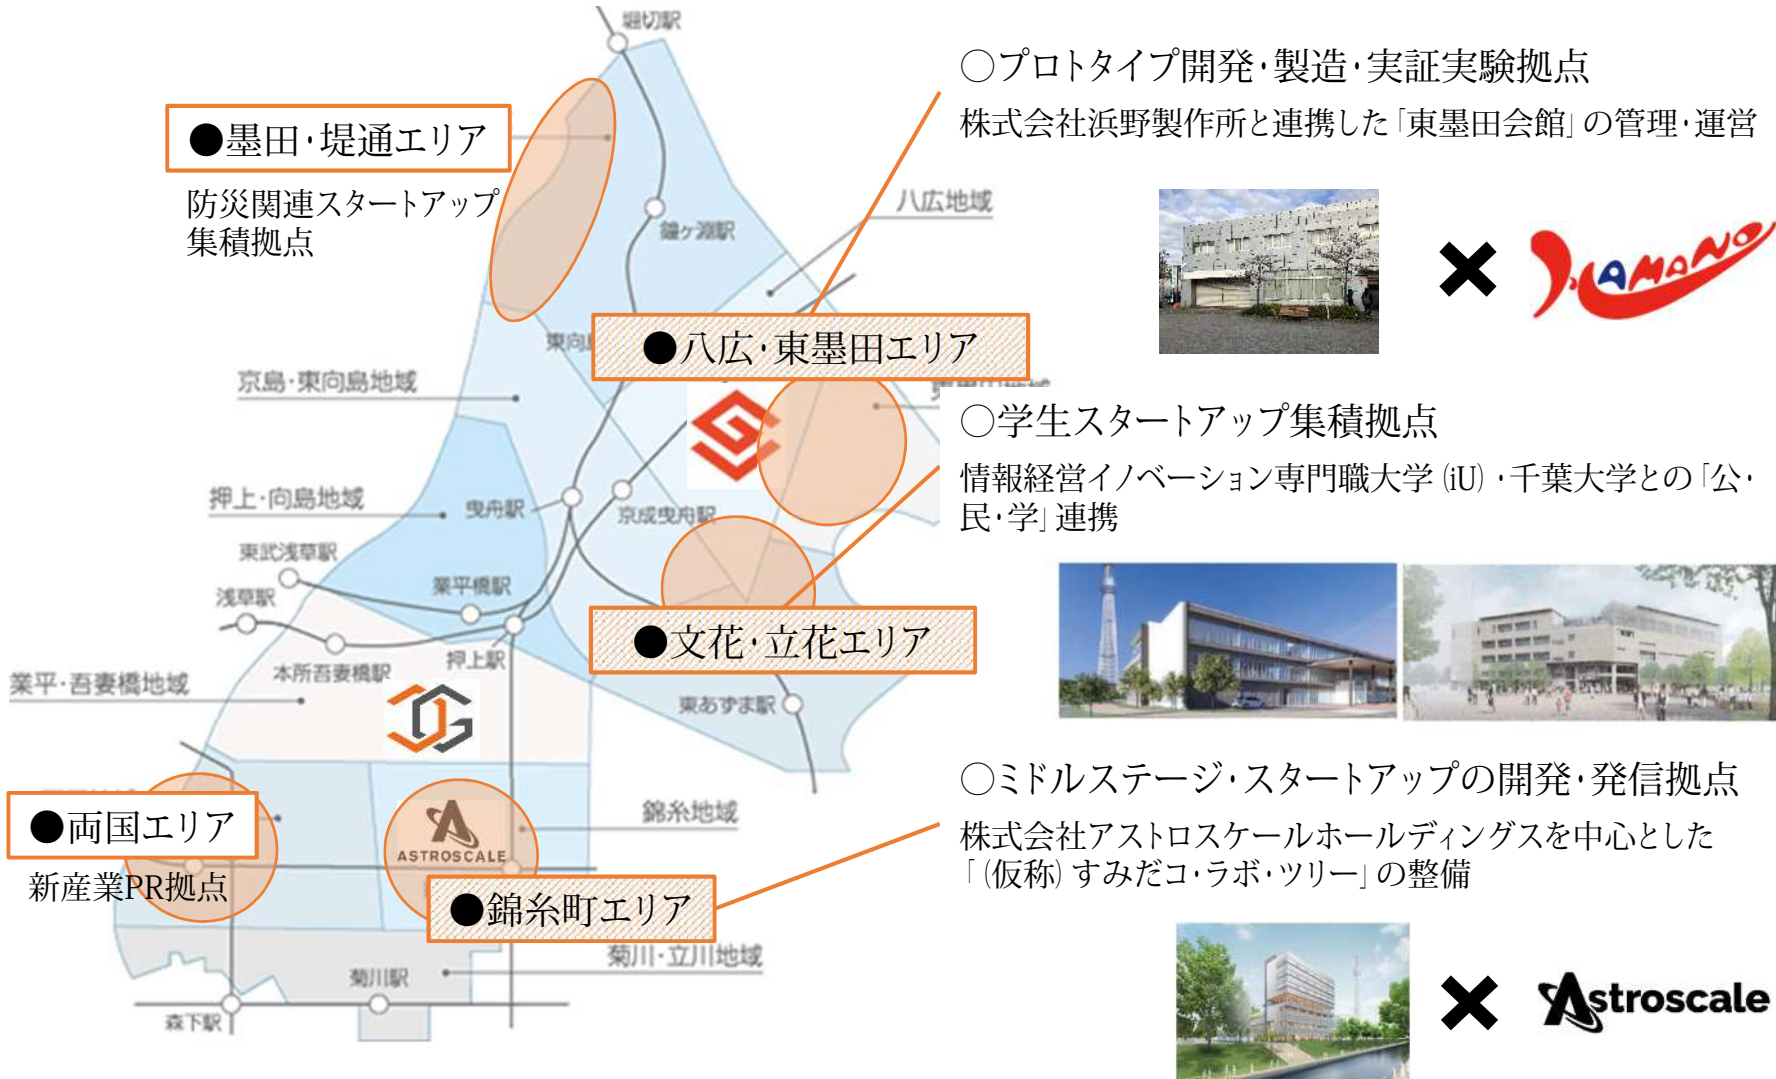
堀切駅

●墨田·堤通エリア

防災関連スタートアップ集積拠点

鐘ヶ淵駅

八広地域

東向

●八広·東墨田エリア

京島·東向島地域

押上·向島地域

曳舟駅

京成曳舟駅

東武浅草駅

浅草駅

業平橋駅

押上駅

●文花·立花エリア

業平·吾妻橋地域

本所吾妻橋駅

東あずま駅

錦糸地域

●両国エリア

新産業PR拠点

ASTROSCALE

●錦糸町エリア

菊川·立川地域

菊川駅

森下駅

○プロトタイプ開発·製造·実証実験拠点

株式会社浜野製作所と連携した「東墨田会館」の管理·運営

✕ HAMANO

○学生スタートアップ集積拠点

情報経営イノベーション専門職大学（iU）·千葉大学との「公·民·学」連携

○ミドルステージ·スタートアップの開発·発信拠点

株式会社アストロスケールホールディングスを中心とした「（仮称）すみだコ·ラボ·ツリー」の整備

✕ Astroscale